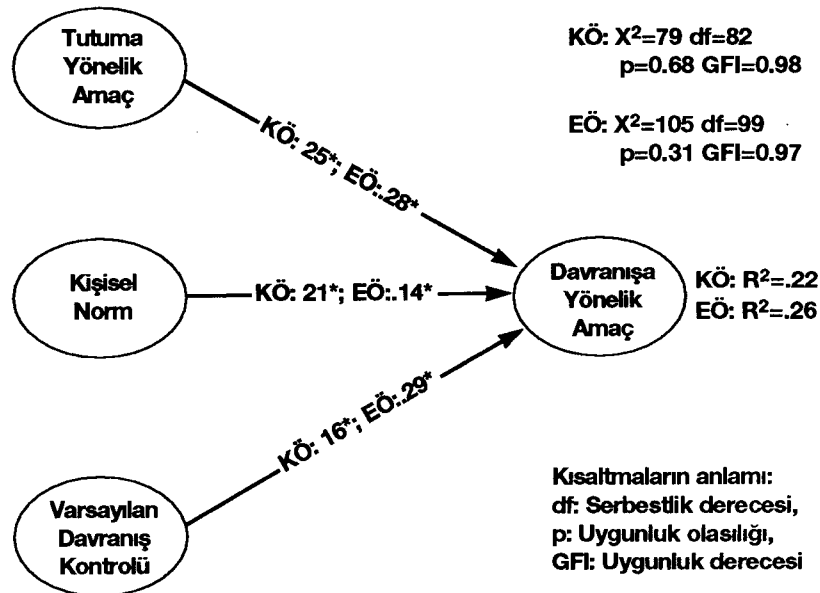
Tutuma Yönelik Amaç

KÖ: $X^2$=79 df=82
p=0.68 GFI=0.98

EÖ: $X^2$=105 df=99
p=0.31 GFI=0.97

KÖ: 25*; EÖ:.28*

Kişisel Norm

KÖ: 21*; EÖ:.14*

Davranışa Yönelik Amaç

KÖ: $R^2$=.22
EÖ: $R^2$=.26

KÖ: 16*; EÖ:.29*

Varsayılan Davranış Kontrolü

Kısaltmaların anlamı:
df: Serbestlik derecesi,
p: Uygunluk olasılığı,
GFI: Uygunluk derecesi